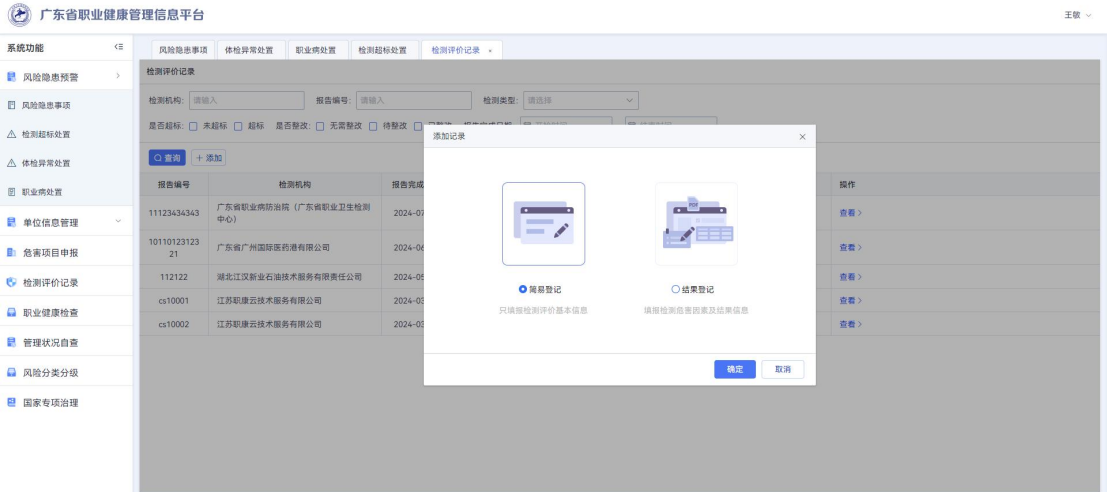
广东省职业健康管理信息平台

王敏

系统功能

风险隐患预警
风险隐患事项
检测超标处置
体检异常处置
职业病处置
单位信息管理
危害项目申报
检测评价记录
职业健康检查
管理状况自查
风险分类分级
国家专项治理

风险隐患事项 | 体检异常处置 | 职业病处置 | 检测超标处置 | 检测评价记录 ×

检测评价记录

检测机构: 请输入 报告编号: 请输入 检测类型: 请选择

是否超标: 未超标 超标 是否整改: 无需整改 待整改 已整改 报告完成日期 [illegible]

查询 + 添加

| 报告编号 | 检测机构 | 报告完成 | 操作 |
|---|---|---|---|
| 11123434343 | 广东省职业病防治院（广东省职业卫生检测中心） | 2024-07 | 查看 |
| 1011012312321 | 广东省广州国际医药港有限公司 | 2024-06 | 查看 |
| 112122 | 湖北江汉新业石油技术服务有限责任公司 | 2024-05 | 查看 |
| cs10001 | 江苏职康云技术服务有限公司 | 2024-03 | 查看 |
| cs10002 | 江苏职康云技术服务有限公司 | 2024-03 | 查看 |

添加记录 ×

简易登记
只填报检测评价基本信息

结果登记
填报检测危害因素及结果信息

确定 取消